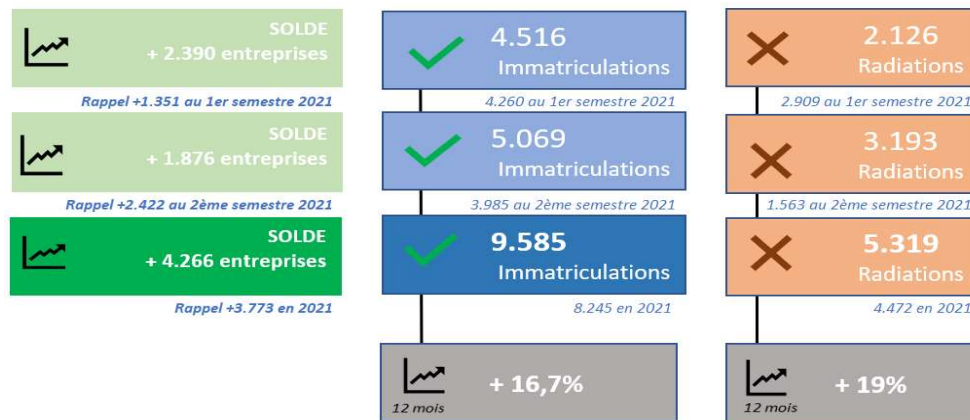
SOLDE
+ 2.390 entreprises
Rappel +1.351 au 1er semestre 2021

SOLDE
+ 1.876 entreprises
Rappel +2.422 au 2ème semestre 2021

SOLDE
+ 4.266 entreprises
Rappel +3.773 en 2021

4.516
Immatriculations
4.260 au 1er semestre 2021

5.069
Immatriculations
3.985 au 2ème semestre 2021

9.585
Immatriculations
8.245 en 2021

+ 16,7%
12 mois

2.126
Radiations
2.909 au 1er semestre 2021

3.193
Radiations
1.563 au 2ème semestre 2021

5.319
Radiations
4.472 en 2021

+ 19%
12 mois